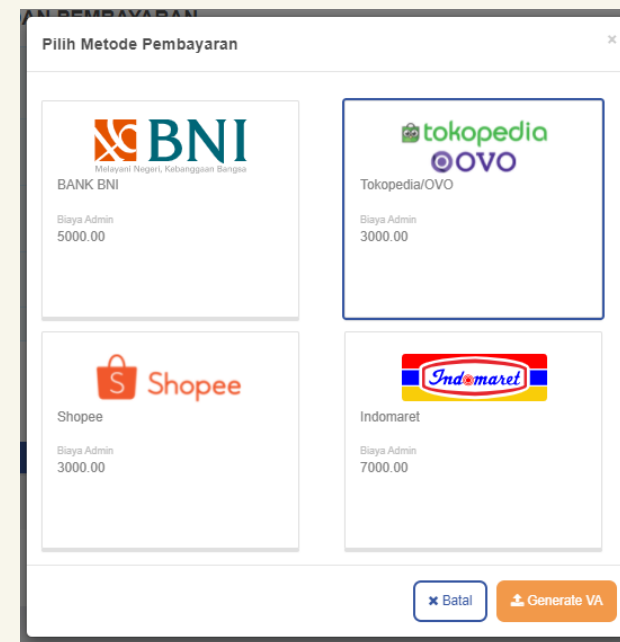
AN PEMBAYARAN

Pilih Metode Pembayaran

×

BNI
Melayani Negeri, Kebanggaan Bangsa
BANK BNI

Biaya Admin
5000.00

tokopedia
OVO
Tokopedia/OVO

Biaya Admin
3000.00

Shopee
Shopee

Biaya Admin
3000.00

Indomaret
Indomaret

Biaya Admin
7000.00

Batal

Generate VA